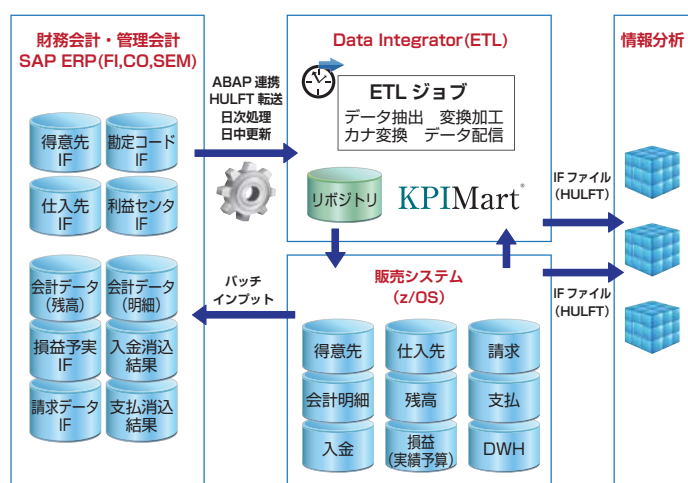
財務会計・管理会計
SAP ERP(FI,CO,SEM)

得意先
IF

勘定コード
IF

仕入先
IF

利益センタ
IF

会計データ
(残高)

会計データ
(明細)

損益予実
IF

入金消込
結果

請求データ
IF

支払消込
結果

ABAP 連携
HULFT 転送
日次処理
日中更新

バッチ
インプット

Data Integrator(ETL)

ETL ジョブ
データ抽出　変換加工
カナ変換　データ配信

リポジトリ

KPIMart®

販売システム
(z/OS)

得意先

仕入先

請求

会計明細

残高

支払

入金

損益
(実績予算)

DWH

IF ファイル
(HULFT)

IF ファイル
(HULFT)

情報分析